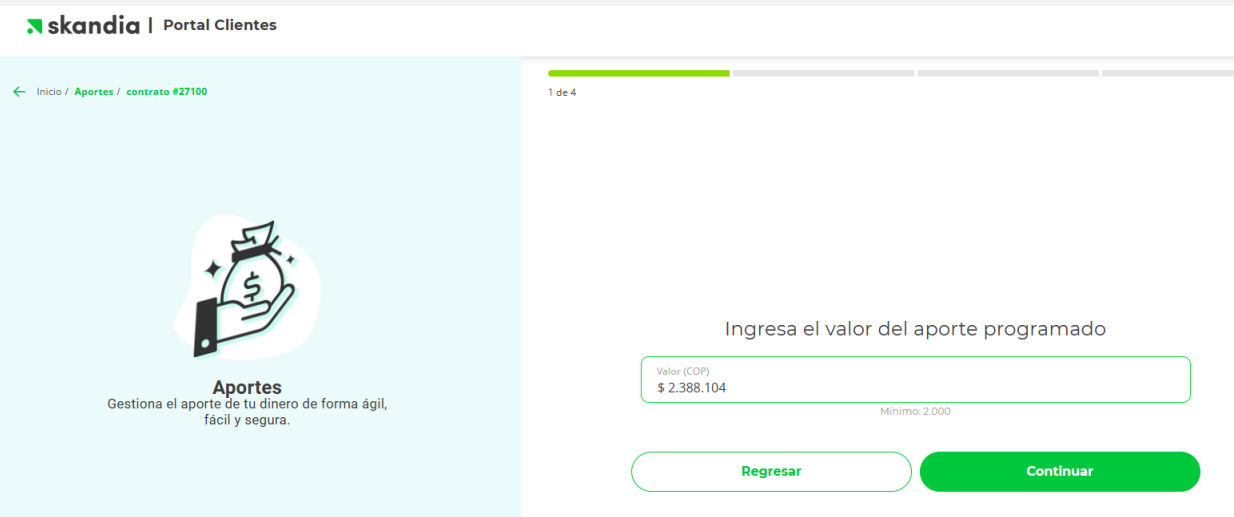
skandia | Portal Clientes

Inicio / Aportes / contrato #27100

1 de 4

Aportes
Gestiona el aporte de tu dinero de forma ágil, fácil y segura.

Ingresa el valor del aporte programado

Valor (COP)
$ 2.388.104

Mínimo: 2.000

Regresar

Continuar